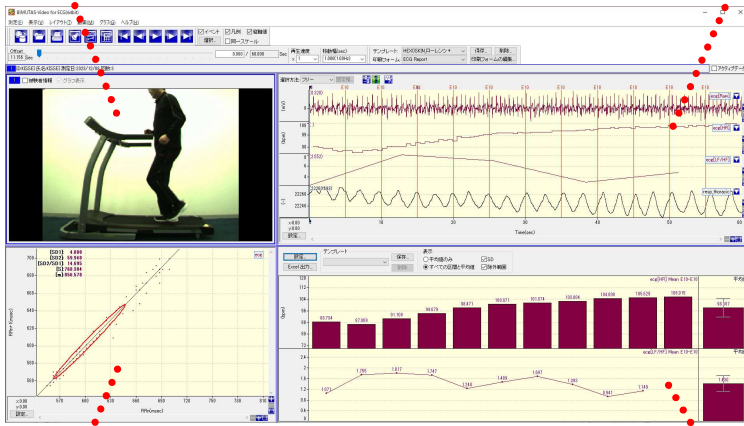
BIMUTAS-Video for ECG(64bit)

測定(E) 表示(V) レイアウト(L) 解析(A) グラフ(G) ヘルプ(H)

イベント 凡例 縦軸線
選択... 同一スケール

Offset 1.155 Sec

0.000 / 90.000 Sec

再生速度 ×1

時間幅(sec) 10.000 (10Hz)

テンプレート HRV(ECG)ローレンツ
印刷フォーム ECG Report

保存... 削除...
印刷フォームの編集...

[ECG] [ECG] 測定日:2020/10/09 記録:5

アクティブデータ

同期映像情報 グラフ表示

選択方法: フリー 設定(S)

ecg[Raw]

ecg[RRI]

ecg[1/RRI]

resp[thorax]

x:0.00 y:0.00

設定...

Time[sec]

10 20 30 40 50 60

[SD1] 4.606
[SD2] 50.969
[SD2/SD1] 14.095
[S] 708.704
[m] 658.578

RRn [msec]

RRn+1 [msec]

x:0.00 y:0.00

設定...

テンプレート

設定... Excel 出力...

保存... 削除

表示
平均値のみ SD
すべての区間と平均値 除外範囲

ecg[RRI] Mean: E10-E10

平均

ecg[1/RRI] Mean: E10-E10

平均

85.754 87.069 91.908 95.679 98.671 100.671 100.874 100.604 104.838 105.029 105.315

1.073 1.785 1.817 1.747 1.346 1.469 1.647 1.283 0.941 1.145

98.987

1.450